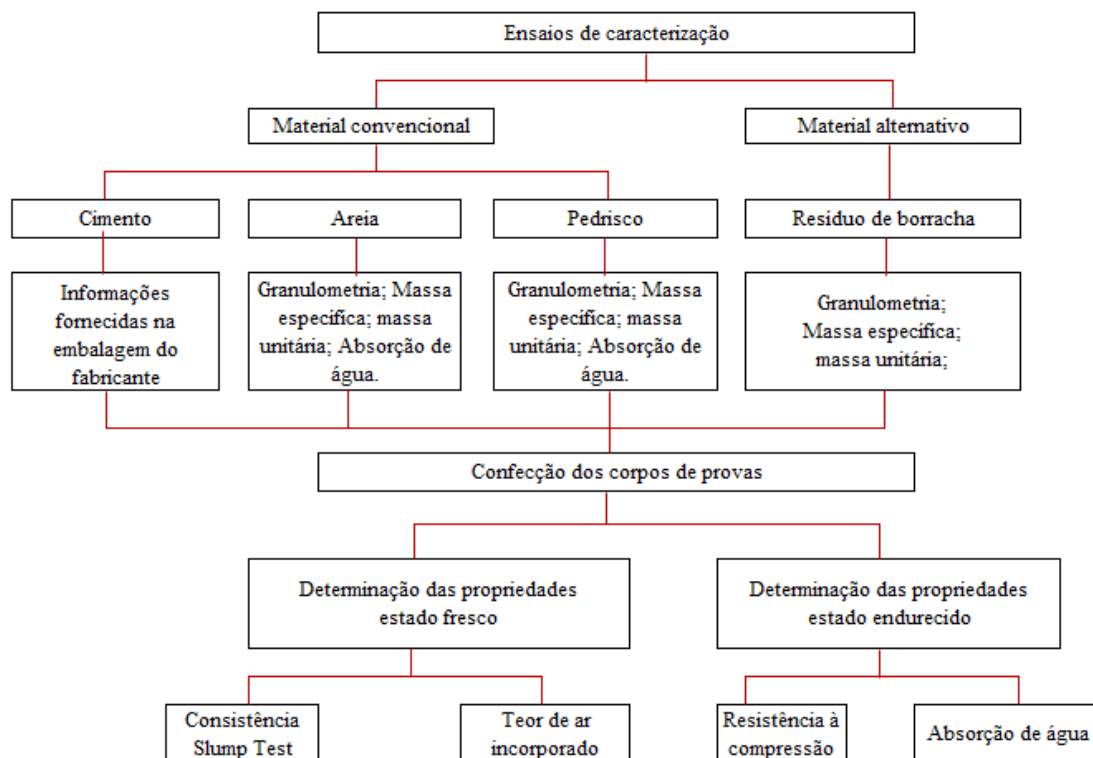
Ensaios de caracterização

Material convencional

Material alternativo

Cimento

Areia

Pedrisco

Resíduo de borracha

Informações fornecidas na embalagem do fabricante

Granulometria; Massa específica; massa unitária; Absorção de água.

Granulometria; Massa específica; massa unitária; Absorção de água.

Granulometria; Massa específica; massa unitária;

Confecção dos corpos de provas

Determinação das propriedades estado fresco

Determinação das propriedades estado endurecido

Consistência Slump Test

Teor de ar incorporado

Resistência à compressão

Absorção de água